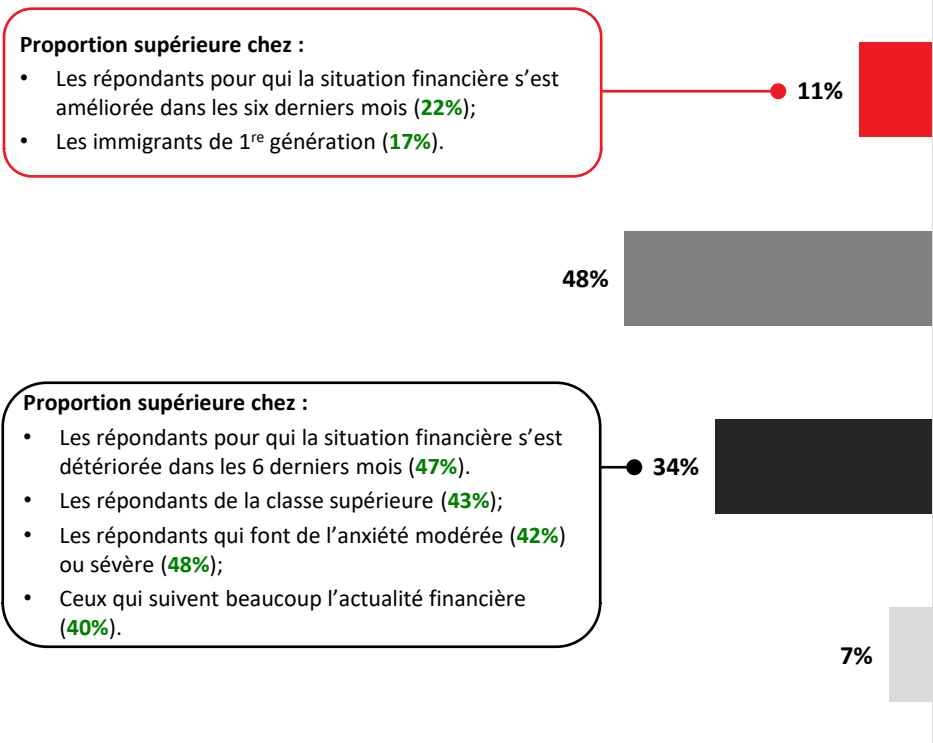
**Proportion supérieure chez :**

- Les répondants pour qui la situation financière s'est améliorée dans les six derniers mois (**22%**);
- Les immigrants de 1$^{re}$ génération (**17%**).

11%

48%

**Proportion supérieure chez :**

- Les répondants pour qui la situation financière s'est détériorée dans les 6 derniers mois (**47%**).
- Les répondants de la classe supérieure (**43%**);
- Les répondants qui font de l'anxiété modérée (**42%**) ou sévère (**48%**);
- Ceux qui suivent beaucoup l'actualité financière (**40%**).

34%

7%